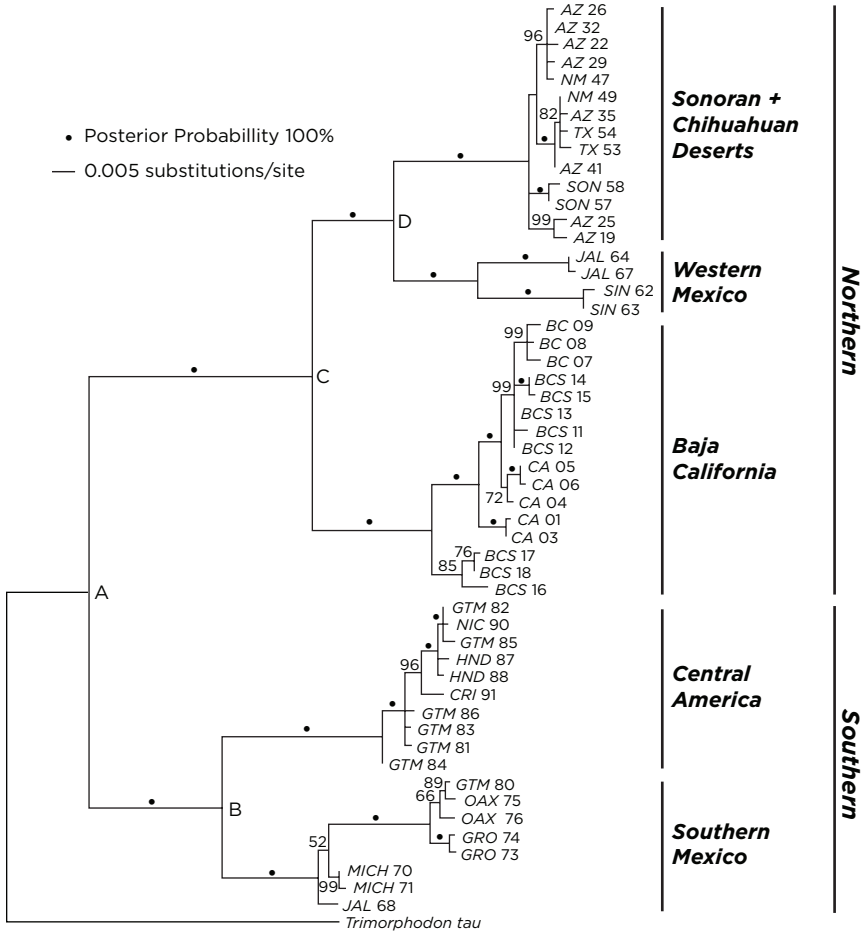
• Posterior Probabillity 100%
— 0.005 substitutions/site

AZ 26
96
AZ 32
AZ 22
AZ 29
NM 47
NM 49
82
AZ 35
TX 54
TX 53
AZ 41
SON 58
SON 57
99
AZ 25
AZ 19
D
JAL 64
JAL 67
SIN 62
SIN 63
99
BC 09
BC 08
BC 07
99
BCS 14
BCS 15
BCS 13
BCS 11
BCS 12
C
CA 05
CA 06
72
CA 04
CA 01
CA 03
76
BCS 17
85
BCS 18
BCS 16
A
GTM 82
NIC 90
GTM 85
96
HND 87
HND 88
CRI 91
GTM 86
GTM 83
GTM 81
GTM 84
89
GTM 80
66
OAX 75
OAX 76
B
GRO 74
GRO 73
52
MICH 70
99
MICH 71
JAL 68
Trimorphodon tau

Sonoran + Chihuahuan Deserts
Western Mexico
Baja California
Central America
Southern Mexico
Northern
Southern